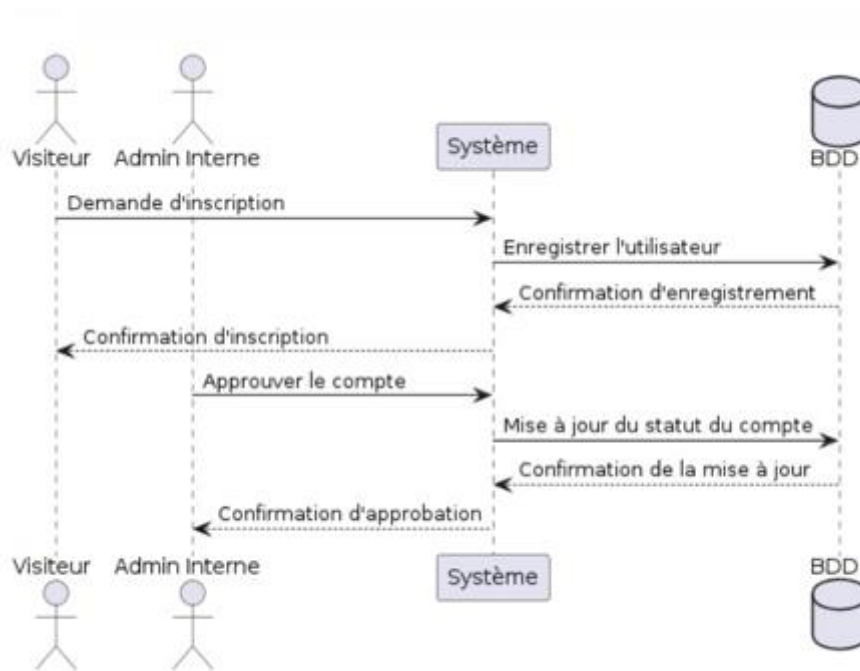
Visiteur Admin Interne Système BDD

Demande d'inscription

Enregistrer l'utilisateur

Confirmation d'enregistrement

Confirmation d'inscription

Approuver le compte

Mise à jour du statut du compte

Confirmation de la mise à jour

Confirmation d'approbation

Visiteur Admin Interne Système BDD